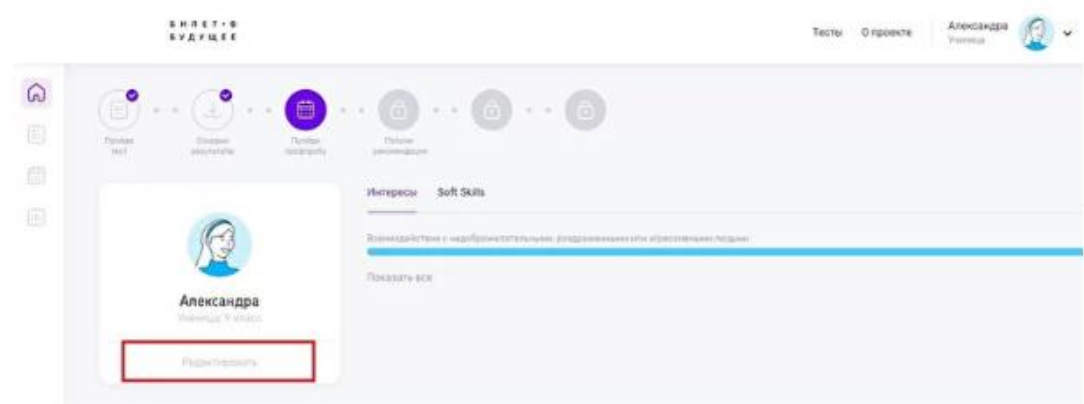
БИЛЕТ В БУДУЩЕЕ

Тесты О проекте Александра Ученица

Пройди тест
Получи результаты
Пройди профпробу
Получи рекомендации

Интересы Soft Skills

Взаимодействие с недоброжелательными, раздраженными или агрессивными людьми

Показать все

Александра
Ученица 9 класс

Редактировать